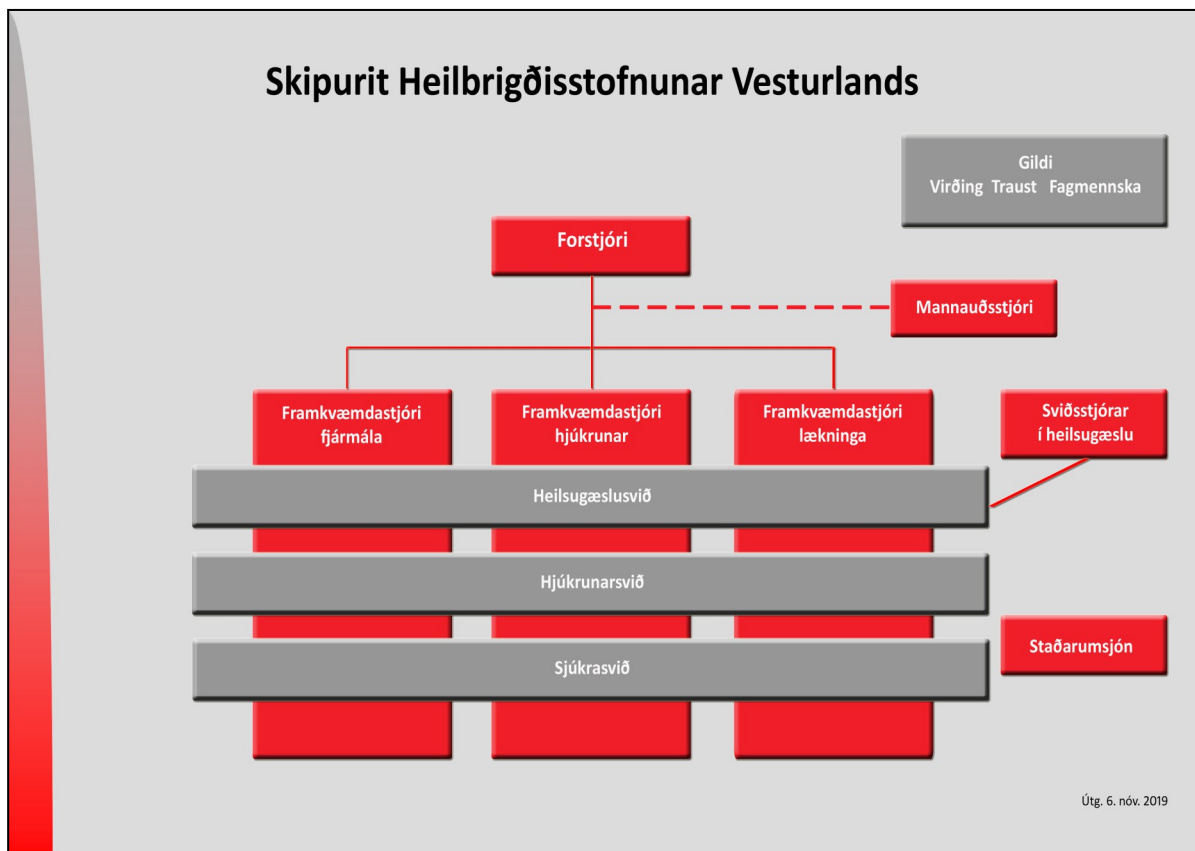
Skipurit Heilbrigðisstofnunar Vesturlands

Gildi
Virðing Traust Fagmennska

Forstjóri

Mannauðsstjóri

Framkvæmdastjóri fjármála

Framkvæmdastjóri hjúkrunar

Framkvæmdastjóri lækninga

Sviðsstjórar í heilsugæslu

Heilsugæslusvið

Hjúkrunarsvið

Staðarumsjón

Sjúkrasvið

Útg. 6. nóv. 2019